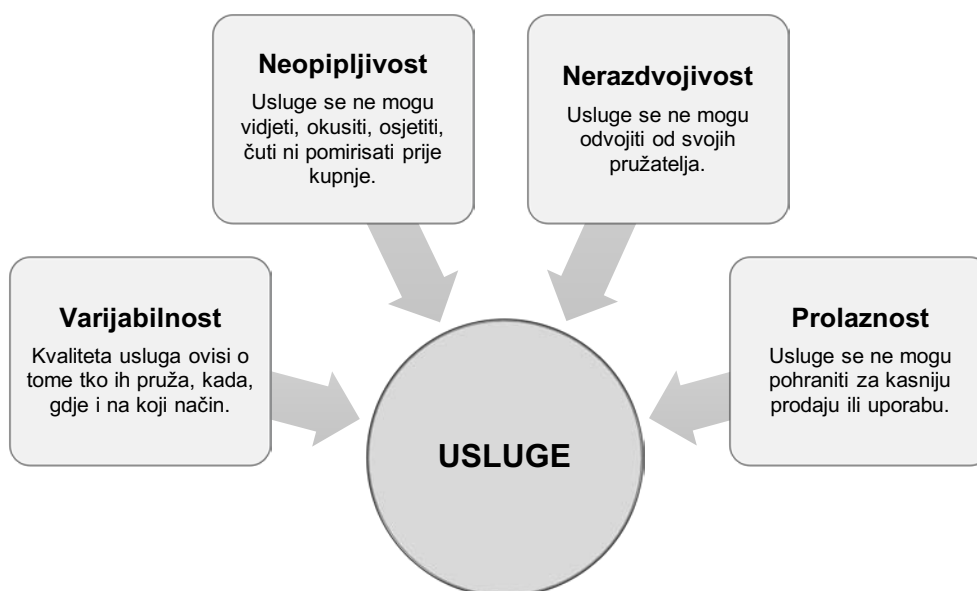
Neopipljivost

Usluge se ne mogu vidjeti, okusiti, osjetiti, čuti ni pomirisati prije kupnje.

Nerazdvojivost

Usluge se ne mogu odvojiti od svojih pružatelja.

Varijabilnost

Kvaliteta usluga ovisi o tome tko ih pruža, kada, gdje i na koji način.

Prolaznost

Usluge se ne mogu pohraniti za kasniju prodaju ili uporabu.

USLUGE